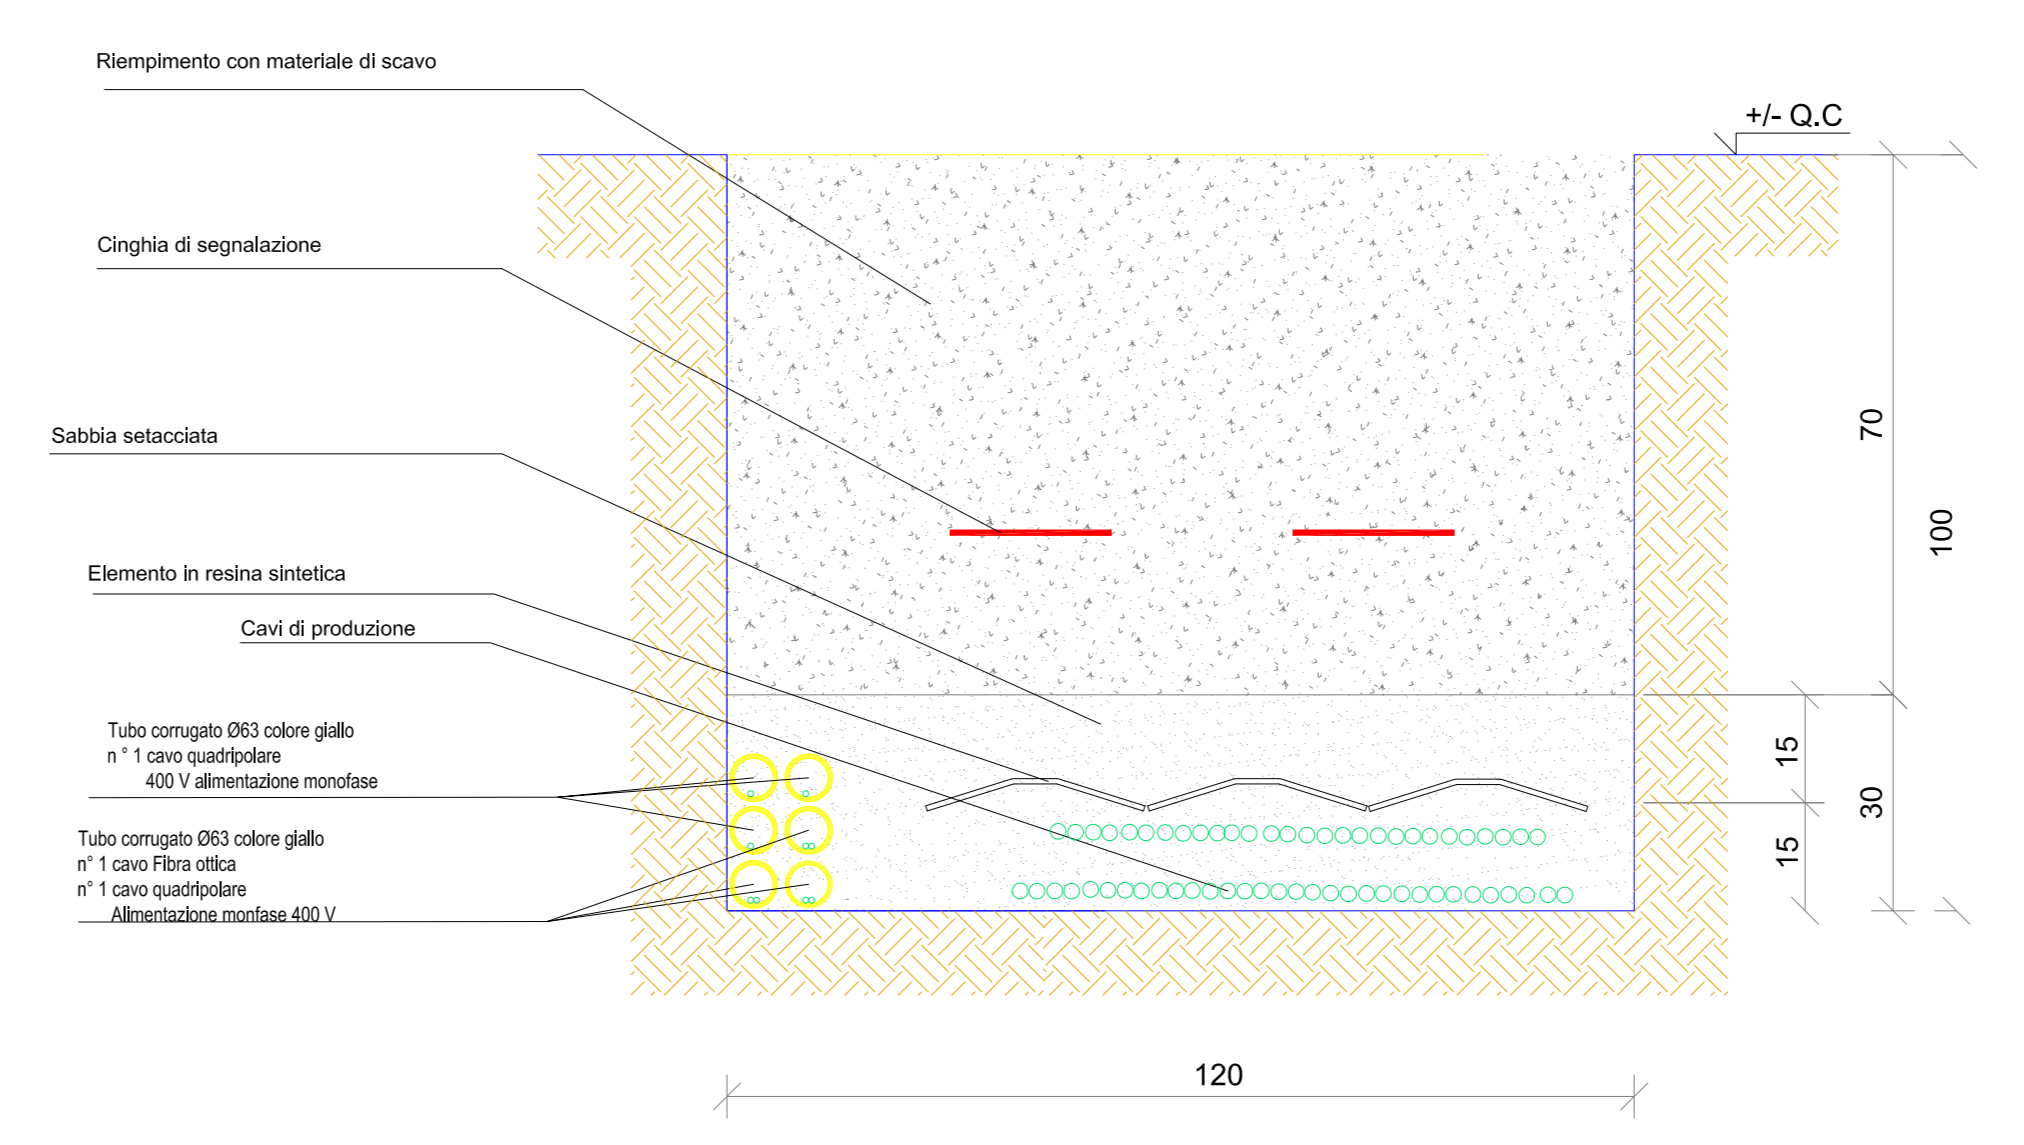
Riempimento con materiale di scavo

+/- Q.C

Cinghia di segnalazione

Sabbia setacciata

Elemento in resina sintetica

Cavi di produzione

Tubo corrugato Ø63 colore giallo
n ° 1 cavo quadripolare
400 V alimentazione monofase

Tubo corrugato Ø63 colore giallo
n° 1 cavo Fibra ottica
n° 1 cavo quadripolare
Alimentazione monfase 400 V

70

100

15

30

15

120